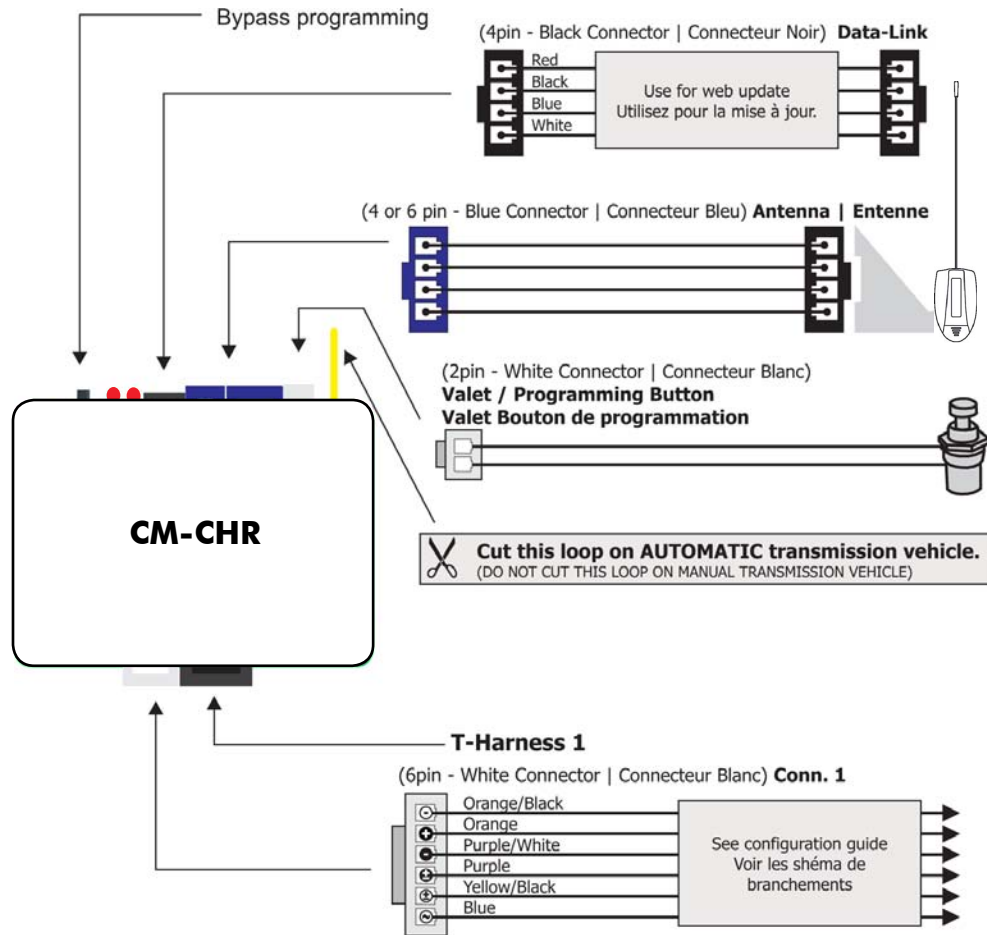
Bypass programming

(4pin - Black Connector | Connecteur Noir) Data-Link

Red
Black
Blue
White

Use for web update
Utilisez pour la mise à jour.

(4 or 6 pin - Blue Connector | Connecteur Bleu) Antenna | Entenne

(2pin - White Connector | Connecteur Blanc)
Valet / Programming Button
Valet Bouton de programmation

CM-CHR

Cut this loop on AUTOMATIC transmission vehicle.
(DO NOT CUT THIS LOOP ON MANUAL TRANSMISSION VEHICLE)

T-Harness 1

(6pin - White Connector | Connecteur Blanc) Conn. 1

Orange/Black
Orange
Purple/White
Purple
Yellow/Black
Blue

See configuration guide
Voir les shéma de branchements